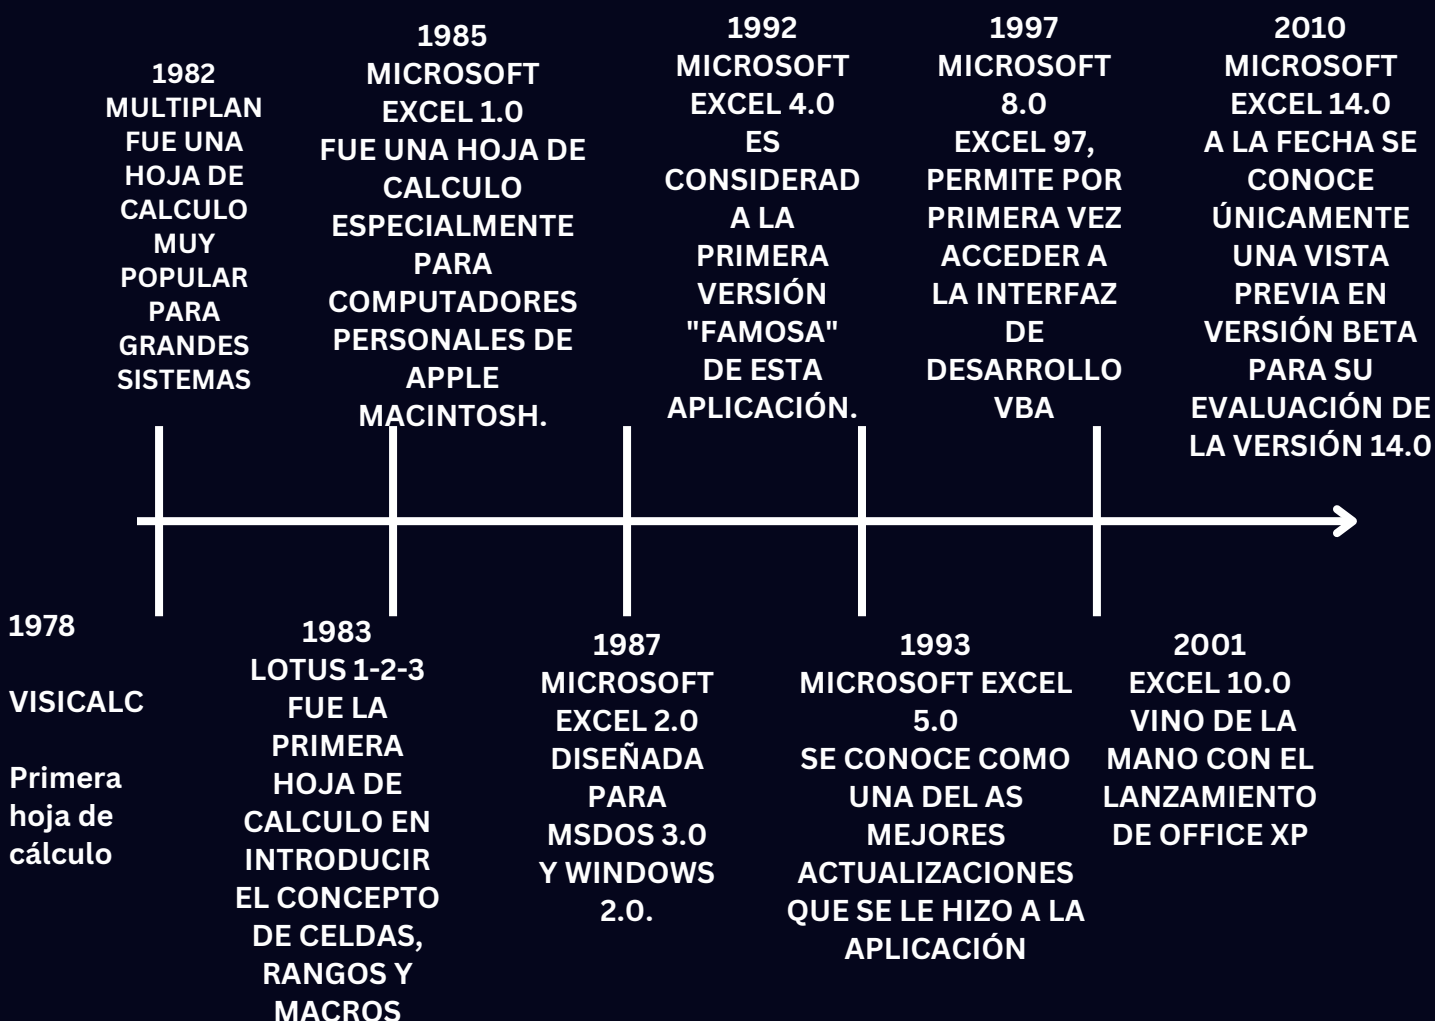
1982
MULTIPLAN FUE UNA HOJA DE CALCULO MUY POPULAR PARA GRANDES SISTEMAS

1985
MICROSOFT EXCEL 1.0
FUE UNA HOJA DE CALCULO ESPECIALMENTE PARA COMPUTADORES PERSONALES DE APPLE MACINTOSH.

1992
MICROSOFT EXCEL 4.0
ES CONSIDERAD A LA PRIMERA VERSIÓN "FAMOSA" DE ESTA APLICACIÓN.

1997
MICROSOFT 8.0
EXCEL 97, PERMITE POR PRIMERA VEZ ACCEDER A LA INTERFAZ DE DESARROLLO VBA

2010
MICROSOFT EXCEL 14.0
A LA FECHA SE CONOCE ÚNICAMENTE UNA VISTA PREVIA EN VERSIÓN BETA PARA SU EVALUACIÓN DE LA VERSIÓN 14.0

1978

VISICALC

Primera hoja de cálculo

1983
LOTUS 1-2-3
FUE LA PRIMERA HOJA DE CALCULO EN INTRODUCIR EL CONCEPTO DE CELDAS, RANGOS Y MACROS

1987
MICROSOFT EXCEL 2.0
DISEÑADA PARA MSDOS 3.0 Y WINDOWS 2.0.

1993
MICROSOFT EXCEL 5.0
SE CONOCE COMO UNA DEL AS MEJORES ACTUALIZACIONES QUE SE LE HIZO A LA APLICACIÓN

2001
EXCEL 10.0
VINO DE LA MANO CON EL LANZAMIENTO DE OFFICE XP